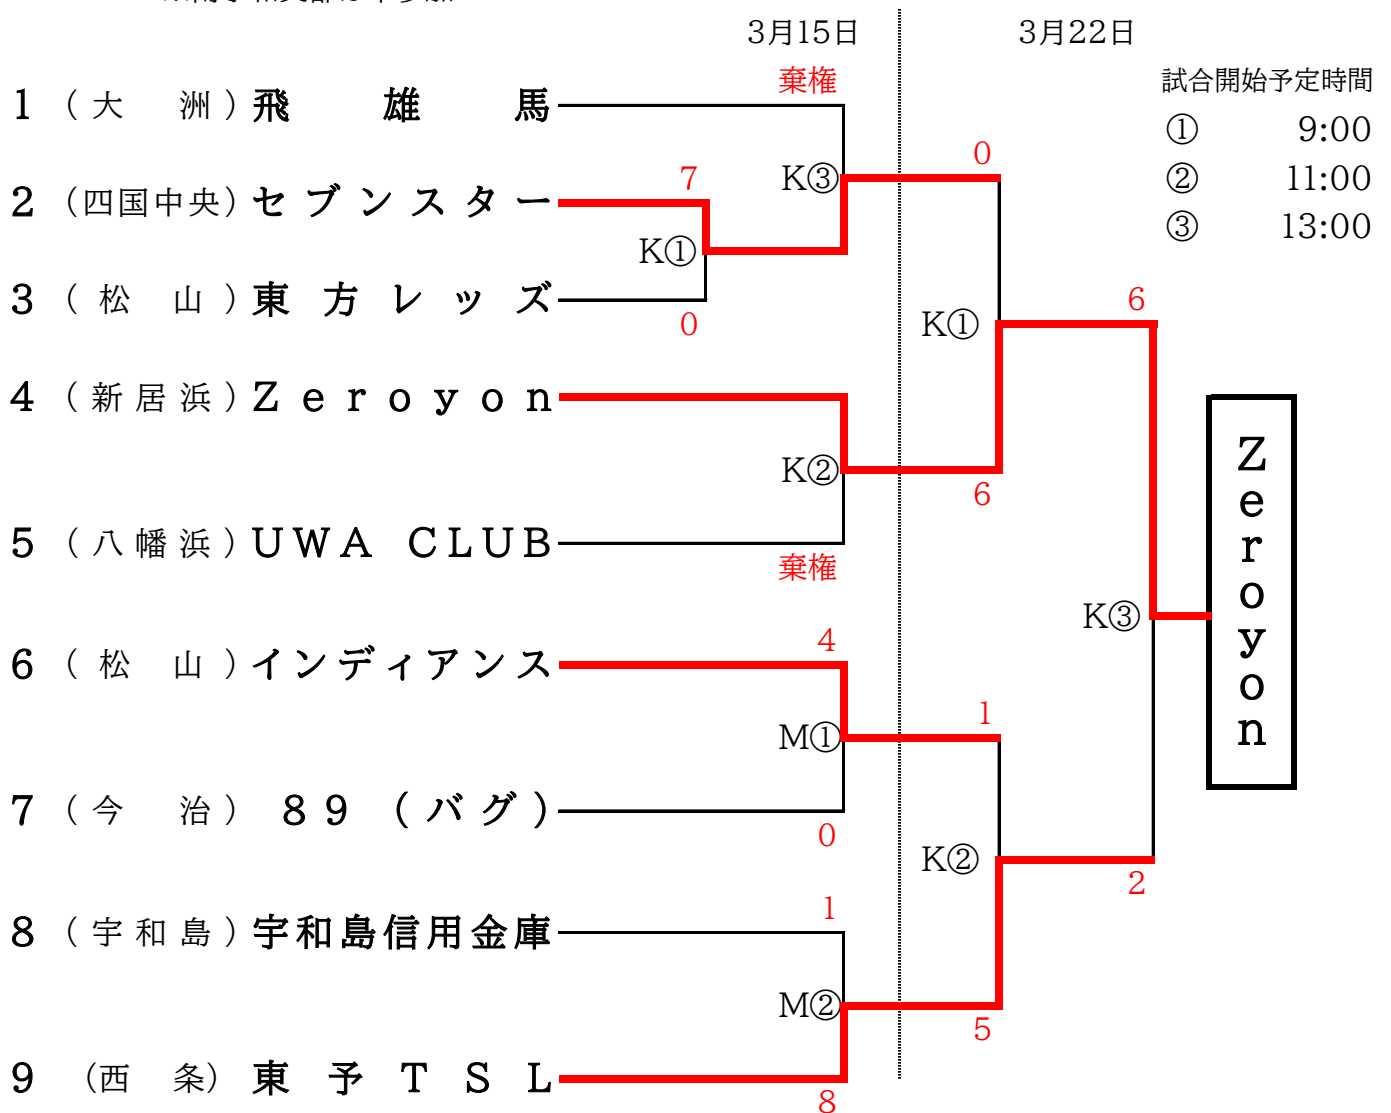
3月15日

3月22日

試合開始予定時間

① 9:00

② 11:00

③ 13:00

1 （大 洲）飛 雄 馬

2 （四国中央）セブンスター

3 （松 山）東方レッズ

4 （新居浜）Zeroyon

5 （八幡浜）UWA CLUB

6 （松 山）インディアンス

7 （今 治） 89（バグ）

8 （宇和島）宇和島信用金庫

9 （西 条） 東予TSL

棄権

K③

7

K①

0

0

K①

6

K②

6

棄権

4

M①

1

0

K③

K②

2

1

M②

5

8

Zeroyon